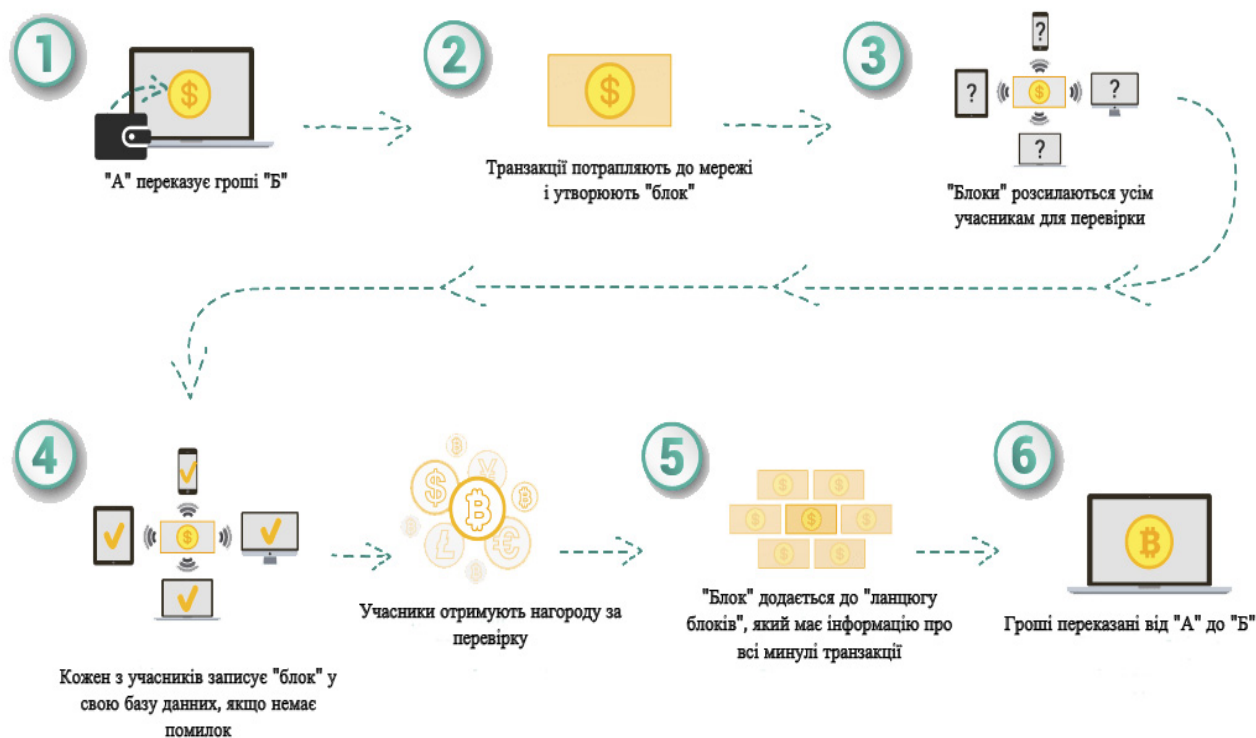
1

"А" переказує гроші "Б"

2

Транзакції потрапляють до мережі і утворюють "блок"

3

?

?

?

?

"Блоки" розсилаються усім учасникам для перевірки

4

Кожен з учасників записує "блок" у свою базу даних, якщо немає помилок

Учасники отримують нагороду за перевірку

5

"Блок" додається до "ланцюгу блоків", який має інформацію про всі минулі транзакції

6

Гроші переказані від "А" до "Б"